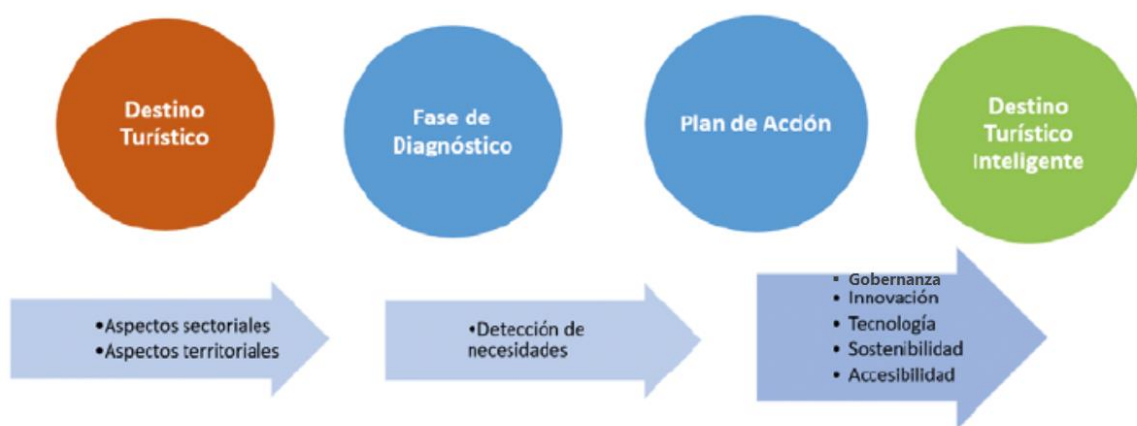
Destino Turístico

Fase de Diagnóstico

Plan de Acción

Destino Turístico Inteligente

•Aspectos sectoriales
•Aspectos territoriales

•Detección de necesidades

• Gobernanza
• Innovación
• Tecnología
• Sostenibilidad
• Accesibilidad